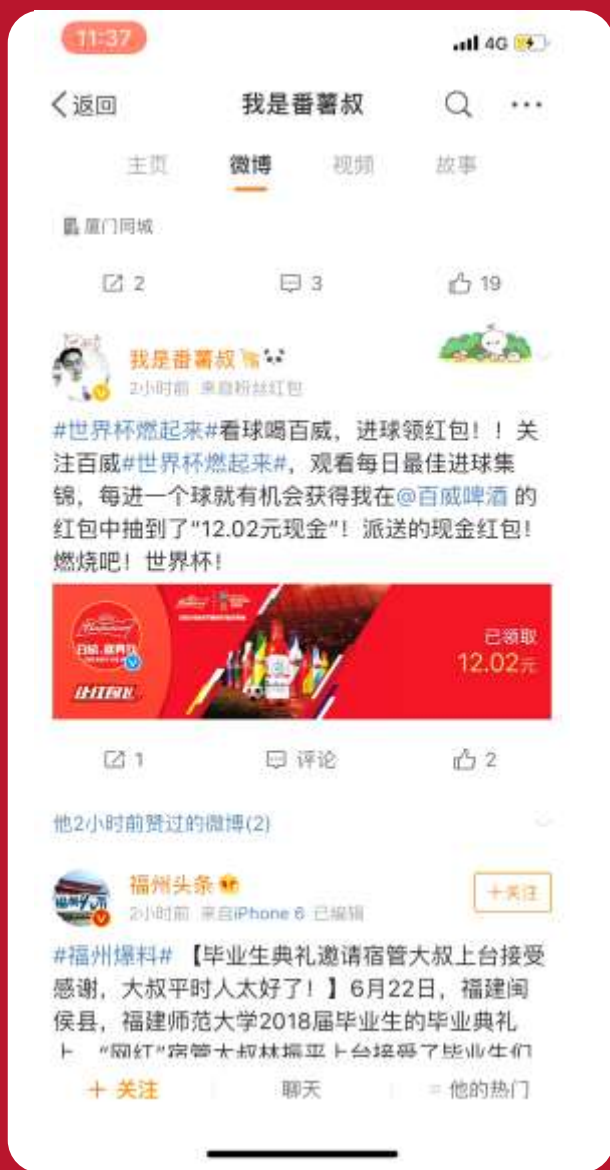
11:37
4G

返回 我是番薯叔

主页 微博 视频 故事

厦门同城

2 3 19

我是番薯叔
2小时前 来自粉丝红包

#世界杯燃起来#看球喝百威，进球领红包！！关注百威#世界杯燃起来#，观看每日最佳进球集锦，每进一个球就有机会获得我在@百威啤酒 的红包中抽到了"12.02元现金"！派送的现金红包！燃烧吧！世界杯！

已领取
12.02元

1 评论 2

他2小时前赞过的微博(2)

福州头条
2小时前 来自iPhone 6 已编辑
+关注

#福州爆料# 【毕业生典礼邀请宿管大叔上台接受感谢，大叔平时人太好了！】6月22日，福建闽侯县，福建师范大学2018届毕业生的毕业典礼上，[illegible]

+ 关注 聊天 他的热门